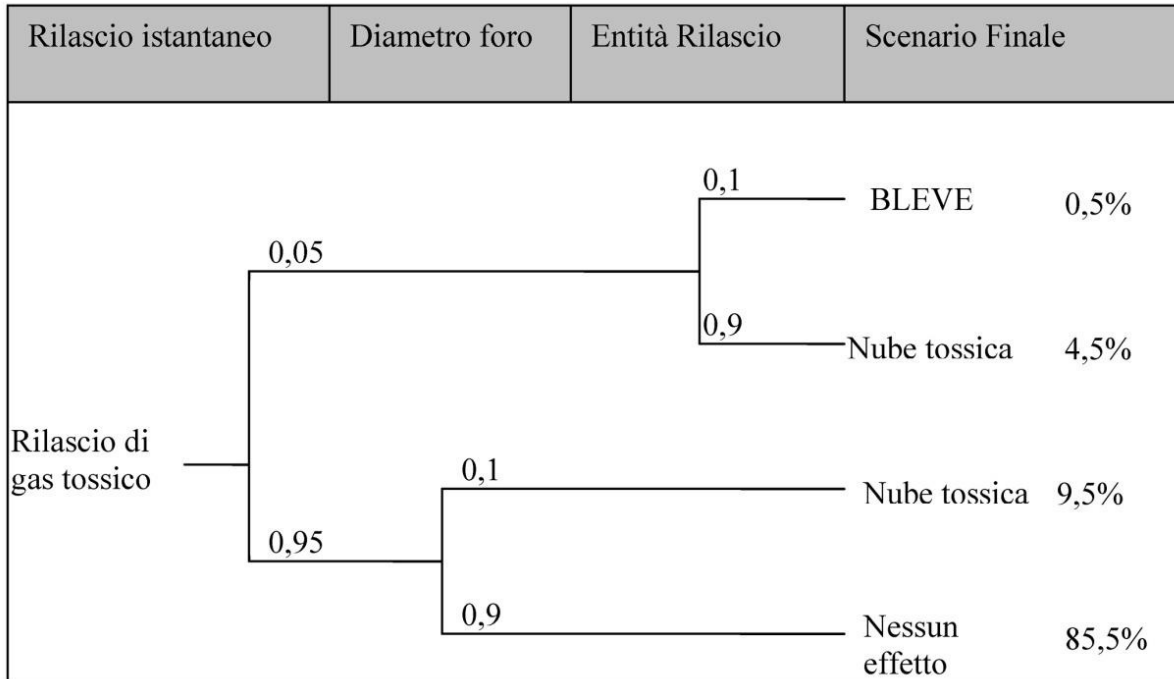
| Rilascio istantaneo | Diametro foro | Entità Rilascio | Scenario Finale |
|---|---|---|---|

Rilascio di gas tossico

0,05

0,1

BLEVE 0,5%

0,9

Nube tossica 4,5%

0,95

0,1

Nube tossica 9,5%

0,9

Nessun effetto 85,5%